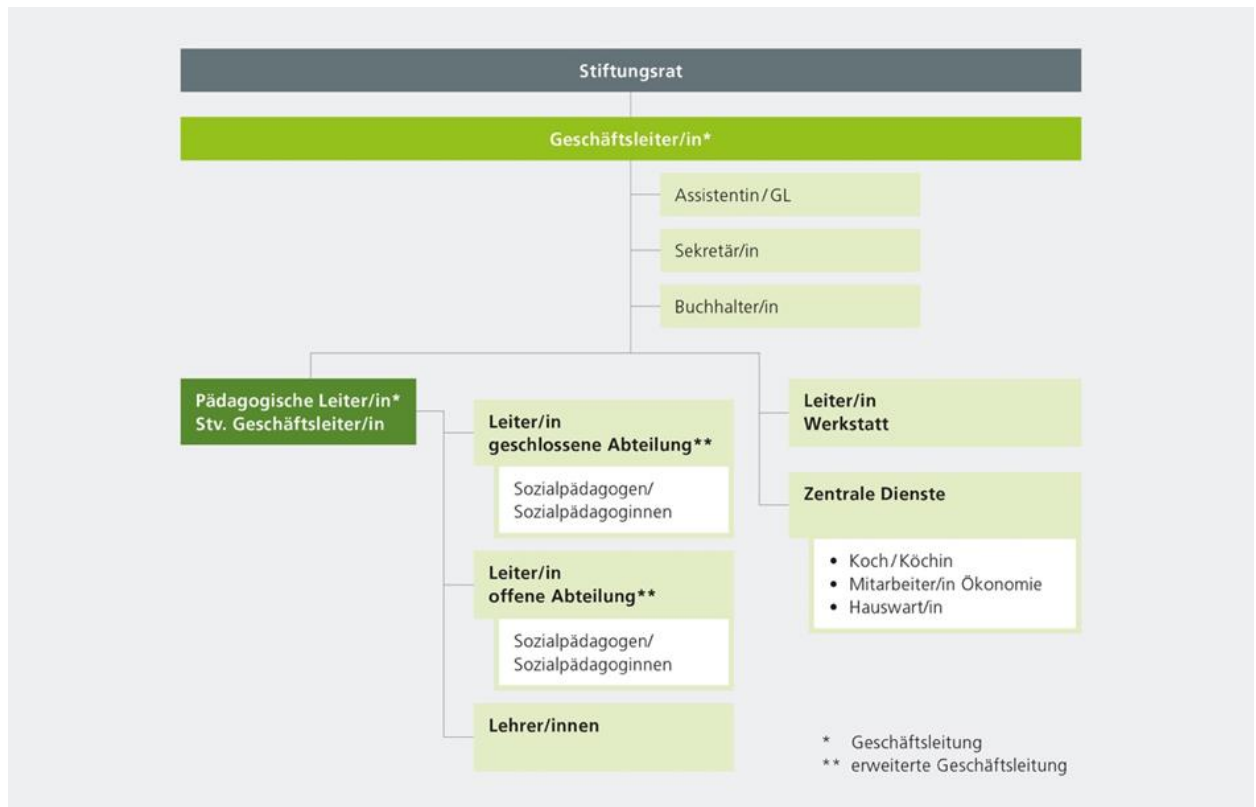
Stiftungsrat

Geschäftsleiter/in*

Assistentin / GL

Sekretär/in

Buchhalter/in

Pädagogische Leiter/in*
Stv. Geschäftsleiter/in

Leiter/in
geschlossene Abteilung**

Sozialpädagogen/
Sozialpädagoginnen

Leiter/in
offene Abteilung**

Sozialpädagogen/
Sozialpädagoginnen

Lehrer/innen

Leiter/in
Werkstatt

Zentrale Dienste

• Koch / Köchin
• Mitarbeiter/in Ökonomie
• Hauswart/in

* Geschäftsleitung
** erweiterte Geschäftsleitung